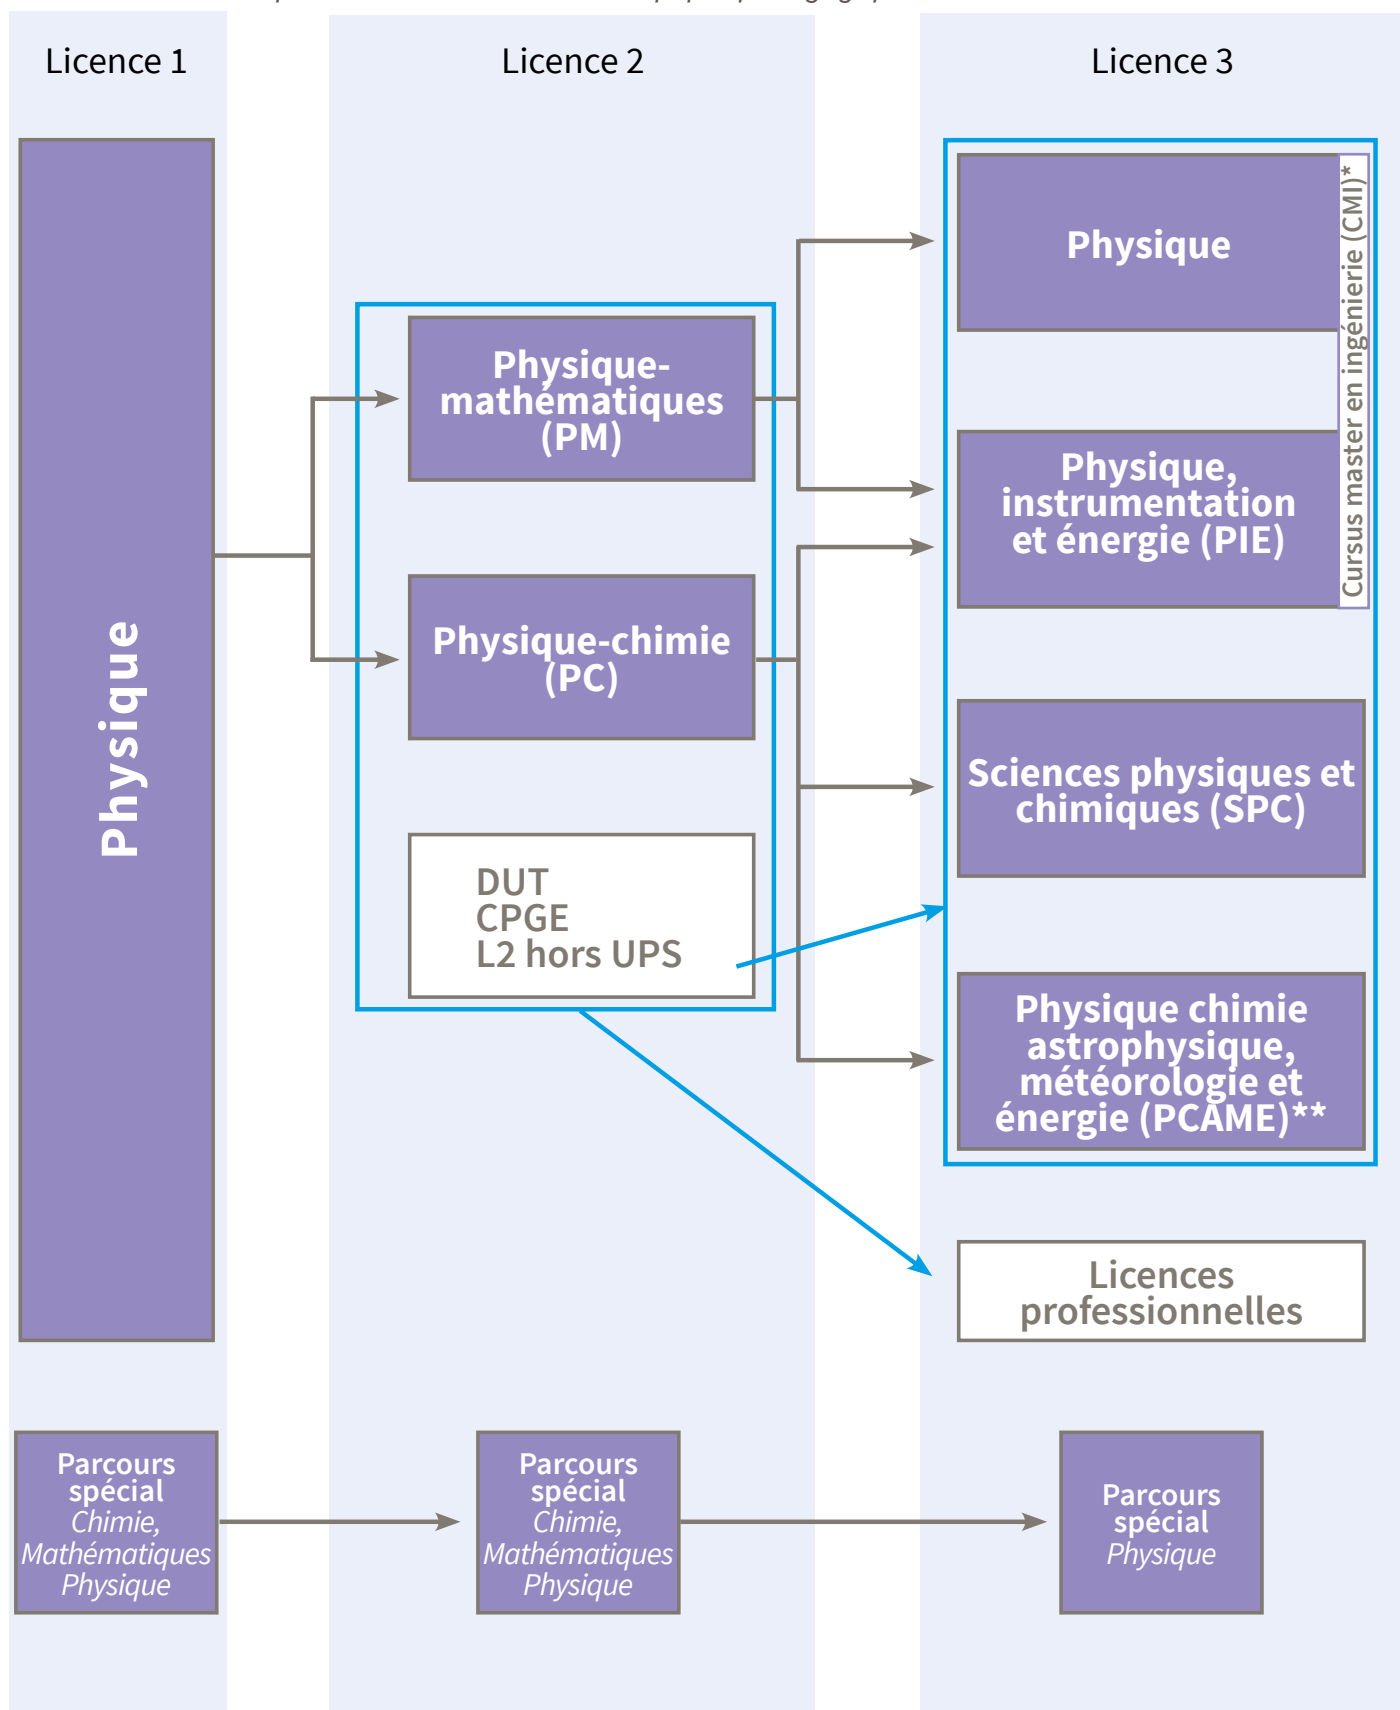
Licence 1

Licence 2

Licence 3

Physique

Physique-mathématiques (PM)

Physique-chimie (PC)

DUT
CPGE
L2 hors UPS

Physique

Physique, instrumentation et énergie (PIE)

Cursus master en ingénierie (CMI)*

Sciences physiques et chimiques (SPC)

Physique chimie astrophysique, météorologie et énergie (PCAME)**

Licences professionnelles

Parcours spécial
*Chimie, Mathématiques Physique*

Parcours spécial
*Chimie, Mathématiques Physique*

Parcours spécial
*Physique*